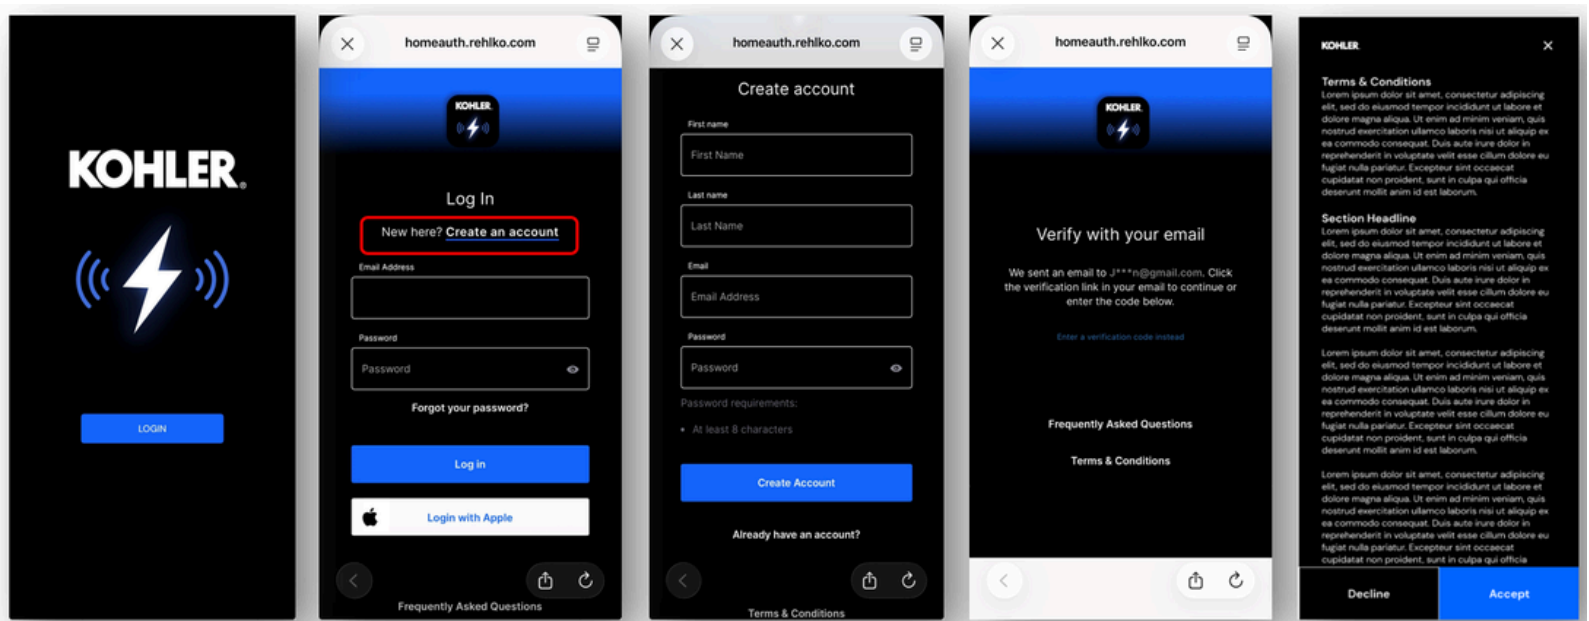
KOHLER.

LOGIN

homeauth.rehlko.com

KOHLER

Log In

New here? Create an account

Email Address

Password

Password

Forgot your password?

Log in

Login with Apple

Frequently Asked Questions

homeauth.rehlko.com

Create account

First name

First Name

Last name

Last Name

Email

Email Address

Password

Password

Password requirements:

• At least 8 characters

Create Account

Already have an account?

Terms & Conditions

homeauth.rehlko.com

KOHLER

Verify with your email

We sent an email to J***n@gmail.com. Click the verification link in your email to continue or enter the code below.

Enter a verification code instead

Frequently Asked Questions

Terms & Conditions

KOHLER

Terms & Conditions

Lorem ipsum dolor sit amet, consectetur adipiscing elit, sed do eiusmod tempor incididunt ut labore et dolore magna aliqua. Ut enim ad minim veniam, quis nostrud exercitation ullamco laboris nisi ut aliquip ex ea commodo consequat. Duis aute irure dolor in reprehenderit in voluptate velit esse cillum dolore eu fugiat nulla pariatur. Excepteur sint occaecat cupidatat non proident, sunt in culpa qui officia deserunt mollit anim id est laborum.

Section Headline

Lorem ipsum dolor sit amet, consectetur adipiscing elit, sed do eiusmod tempor incididunt ut labore et dolore magna aliqua. Ut enim ad minim veniam, quis nostrud exercitation ullamco laboris nisi ut aliquip ex ea commodo consequat. Duis aute irure dolor in reprehenderit in voluptate velit esse cillum dolore eu fugiat nulla pariatur. Excepteur sint occaecat cupidatat non proident, sunt in culpa qui officia deserunt mollit anim id est laborum.

Lorem ipsum dolor sit amet, consectetur adipiscing elit, sed do eiusmod tempor incididunt ut labore et dolore magna aliqua. Ut enim ad minim veniam, quis nostrud exercitation ullamco laboris nisi ut aliquip ex ea commodo consequat. Duis aute irure dolor in reprehenderit in voluptate velit esse cillum dolore eu fugiat nulla pariatur. Excepteur sint occaecat cupidatat non proident, sunt in culpa qui officia deserunt mollit anim id est laborum.

Lorem ipsum dolor sit amet, consectetur adipiscing elit, sed do eiusmod tempor incididunt ut labore et dolore magna aliqua. Ut enim ad minim veniam, quis nostrud exercitation ullamco laboris nisi ut aliquip ex ea commodo consequat. Duis aute irure dolor in reprehenderit in voluptate velit esse cillum dolore eu fugiat nulla pariatur. Excepteur sint occaecat cupidatat non proident, sunt in culpa qui officia

Decline

Accept